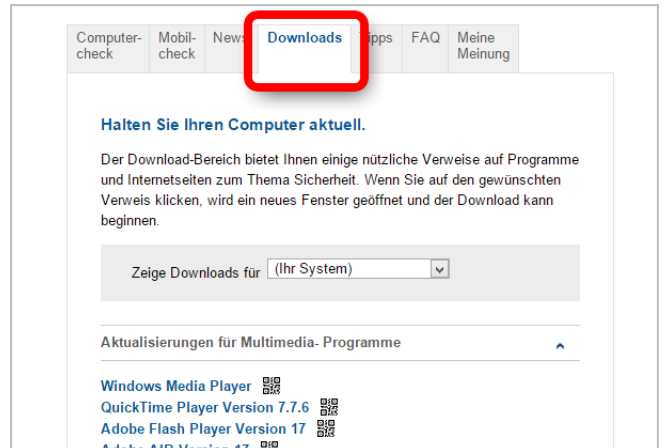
Computer-check | Mobil-check | News | Downloads | Tipps | FAQ | Meine Meinung

Halten Sie Ihren Computer aktuell.

Der Download-Bereich bietet Ihnen einige nützliche Verweise auf Programme und Internetseiten zum Thema Sicherheit. Wenn Sie auf den gewünschten Verweis klicken, wird ein neues Fenster geöffnet und der Download kann beginnen.

Zeige Downloads für (Ihr System)

Aktualisierungen für Multimedia- Programme

Windows Media Player
QuickTime Player Version 7.7.6
Adobe Flash Player Version 17
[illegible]